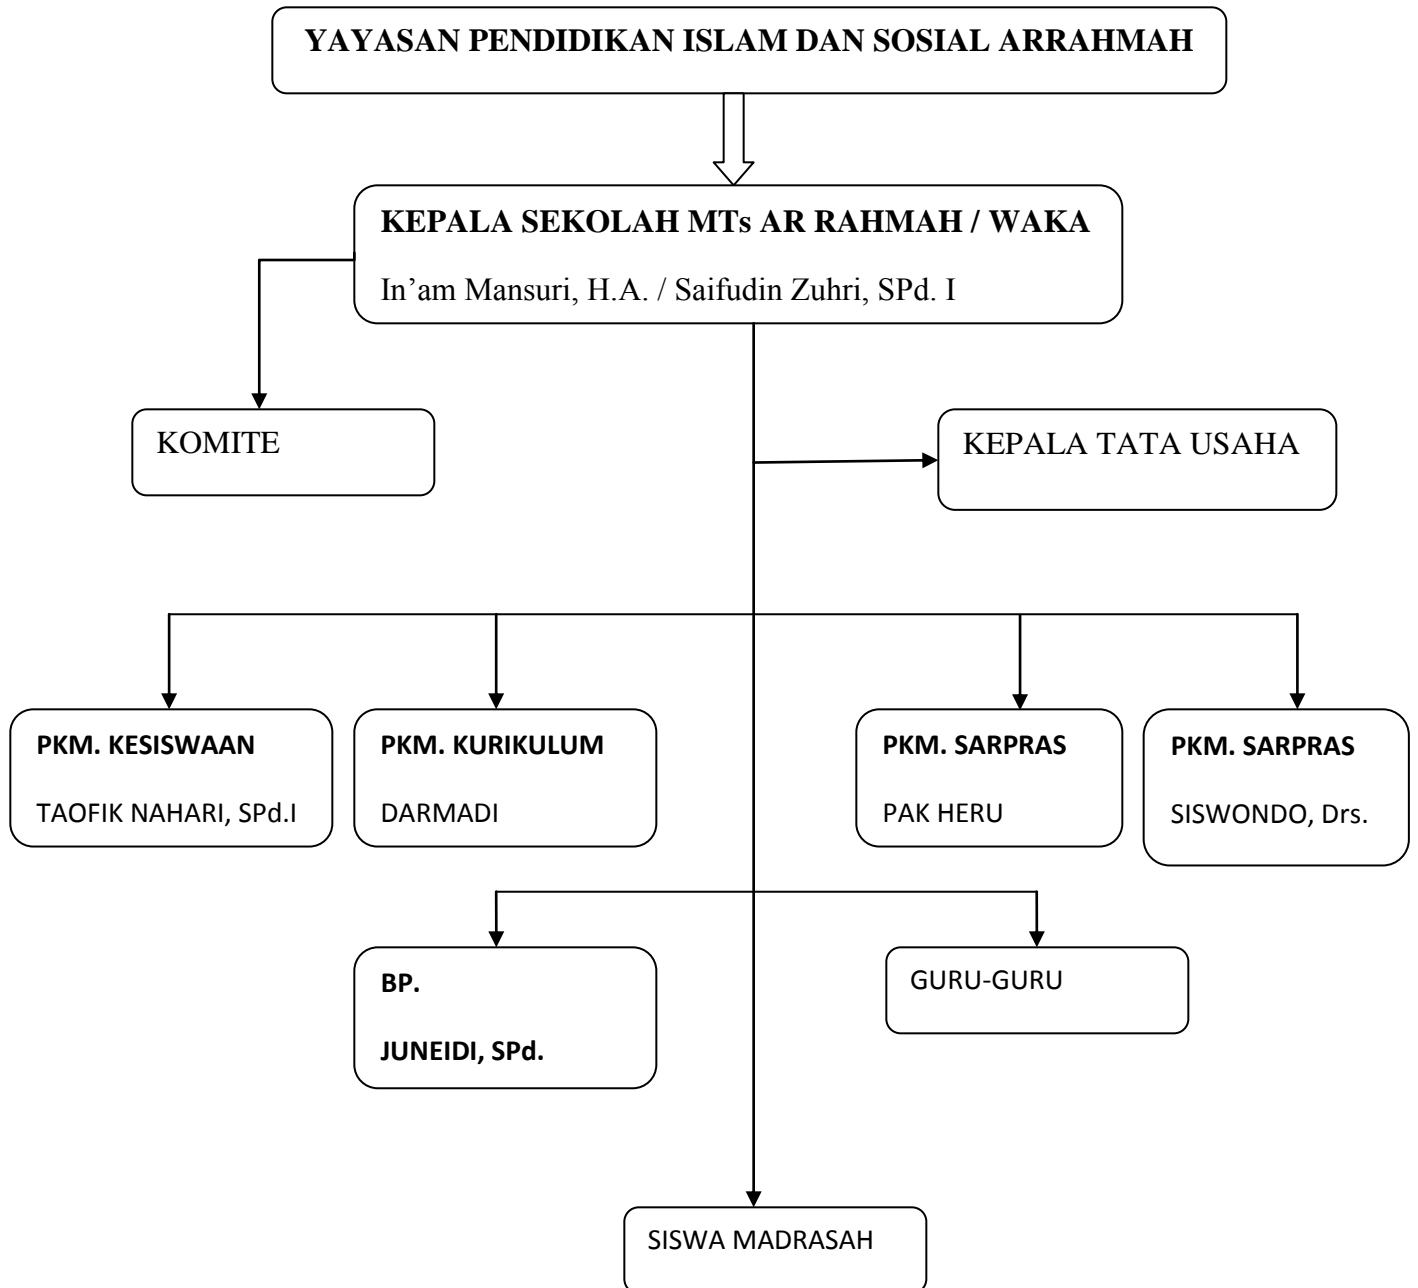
YAYASAN PENDIDIKAN ISLAM DAN SOSIAL ARRAHMAH

KEPALA SEKOLAH MTs AR RAHMAH / WAKA

In'am Mansuri, H.A. / Saifudin Zuhri, SPd. I

KOMITE

KEPALA TATA USAHA

PKM. KESISWAAN

TAOFIK NAHARI, SPd.I

PKM. KURIKULUM

DARMADI

PKM. SARPRAS

PAK HERU

PKM. SARPRAS

SISWONDO, Drs.

BP.

JUNEIDI, SPd.

GURU-GURU

SISWA MADRASAH